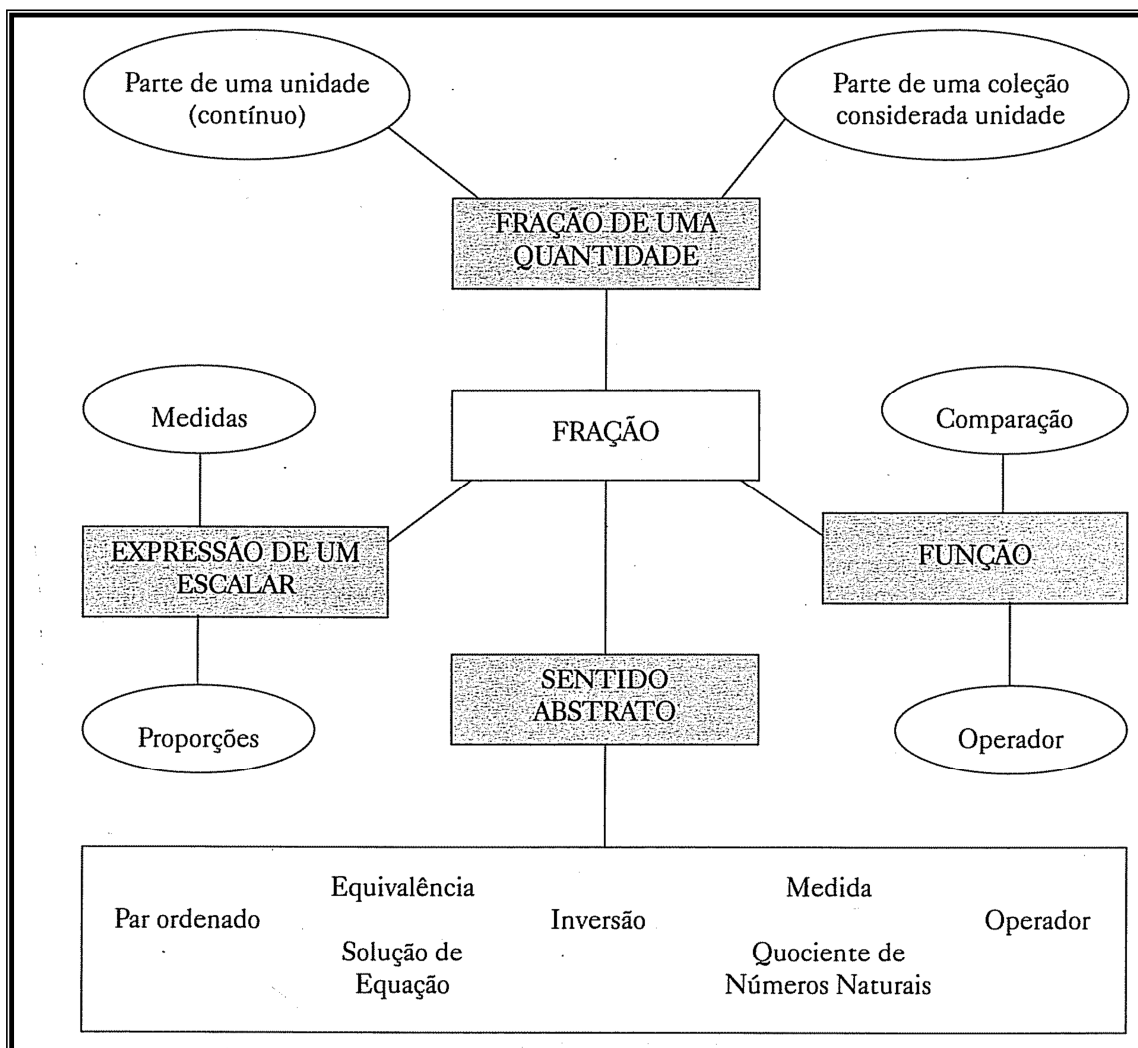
Parte de uma unidade (contínuo)

Parte de uma coleção considerada unidade

FRAÇÃO DE UMA QUANTIDADE

Medidas

FRAÇÃO

Comparação

EXPRESSÃO DE UM ESCALAR

FUNÇÃO

SENTIDO ABSTRATO

Proporções

Operador

Par ordenado

Equivalência

Solução de Equação

Inversão

Medida

Quociente de Números Naturais

Operador